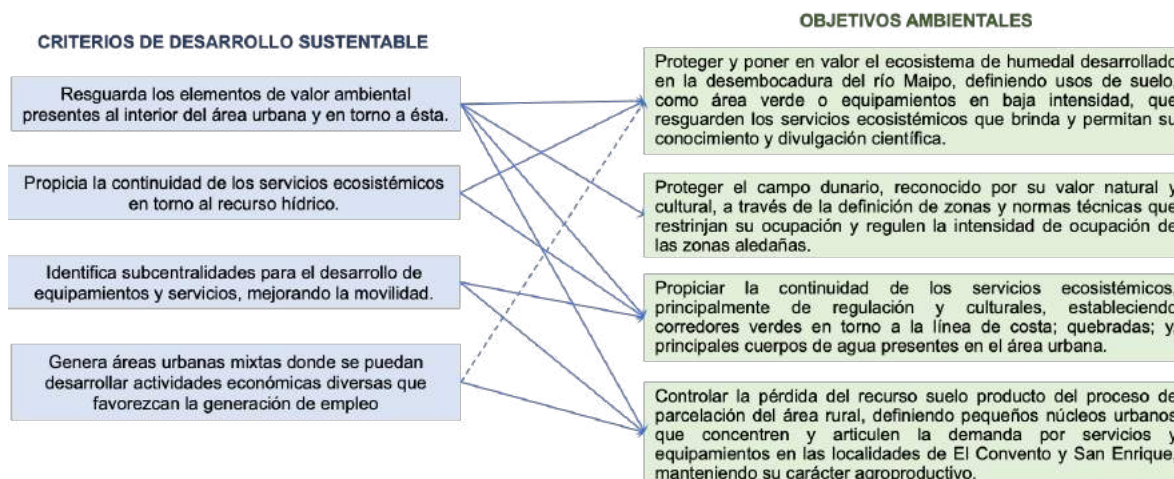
CRITERIOS DE DESARROLLO SUSTENTABLE

Resguarda los elementos de valor ambiental presentes al interior del área urbana y en torno a ésta.

Propicia la continuidad de los servicios ecosistémicos en torno al recurso hídrico.

Identifica subcentralidades para el desarrollo de equipamientos y servicios, mejorando la movilidad.

Genera áreas urbanas mixtas donde se puedan desarrollar actividades económicas diversas que favorezcan la generación de empleo

OBJETIVOS AMBIENTALES

Proteger y poner en valor el ecosistema de humedal desarrollado en la desembocadura del río Maipo, definiendo usos de suelo como área verde o equipamientos en baja intensidad, que resguarden los servicios ecosistémicos que brinda y permitan su conocimiento y divulgación científica.

Proteger el campo dunario, reconocido por su valor natural y cultural, a través de la definición de zonas y normas técnicas que restrinjan su ocupación y regulen la intensidad de ocupación de las zonas aledañas.

Propiciar la continuidad de los servicios ecosistémicos, principalmente de regulación y culturales, estableciendo corredores verdes en torno a la línea de costa; quebradas; y principales cuerpos de agua presentes en el área urbana.

Controlar la pérdida del recurso suelo producto del proceso de parcelación del área rural, definiendo pequeños núcleos urbanos que concentren y articulen la demanda por servicios y equipamientos en las localidades de El Convento y San Enrique, manteniendo su carácter agroproductivo.